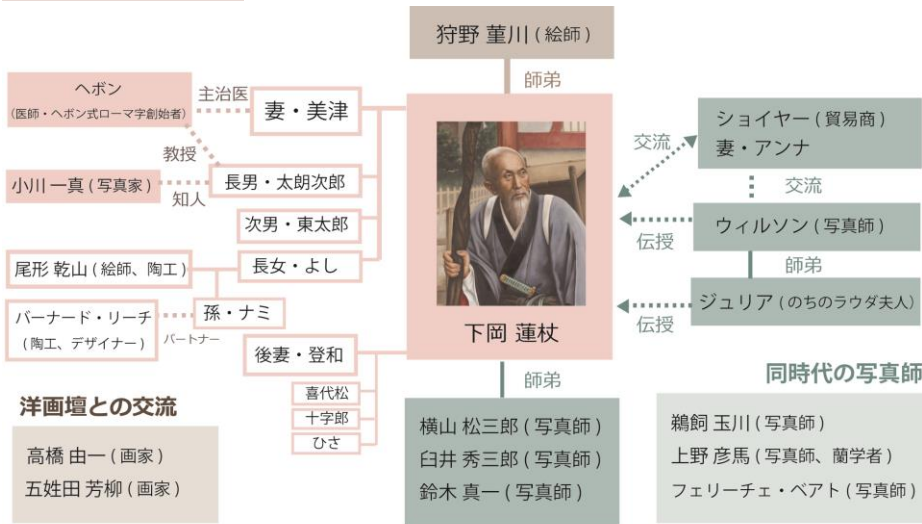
狩野 董川（絵師）

師弟

ヘボン
（医師・ヘボン式ローマ字創始者）

主治医

妻・美津

教授

小川一真（写真家）

知人

長男・太朗次郎

次男・東太郎

尾形 乾山（絵師、陶工）

長女・よし

バーナード・リーチ
（陶工、デザイナー）

パートナー

孫・ナミ

後妻・登和

喜代松

十字郎

ひさ

下岡 蓮杖

ショイヤー（貿易商）
妻・アンナ

交流

交流

ウィルソン（写真師）

伝授

師弟

ジュリア（のちのラウダ夫人）

伝授

師弟

横山 松三郎（写真師）
臼井 秀三郎（写真師）
鈴木 真一（写真師）

洋画壇との交流

高橋 由一（画家）
五姓田 芳柳（画家）

同時代の写真師

鵜飼 玉川（写真師）
上野 彦馬（写真師、蘭学者）
フェリーチェ・ベアト（写真師）